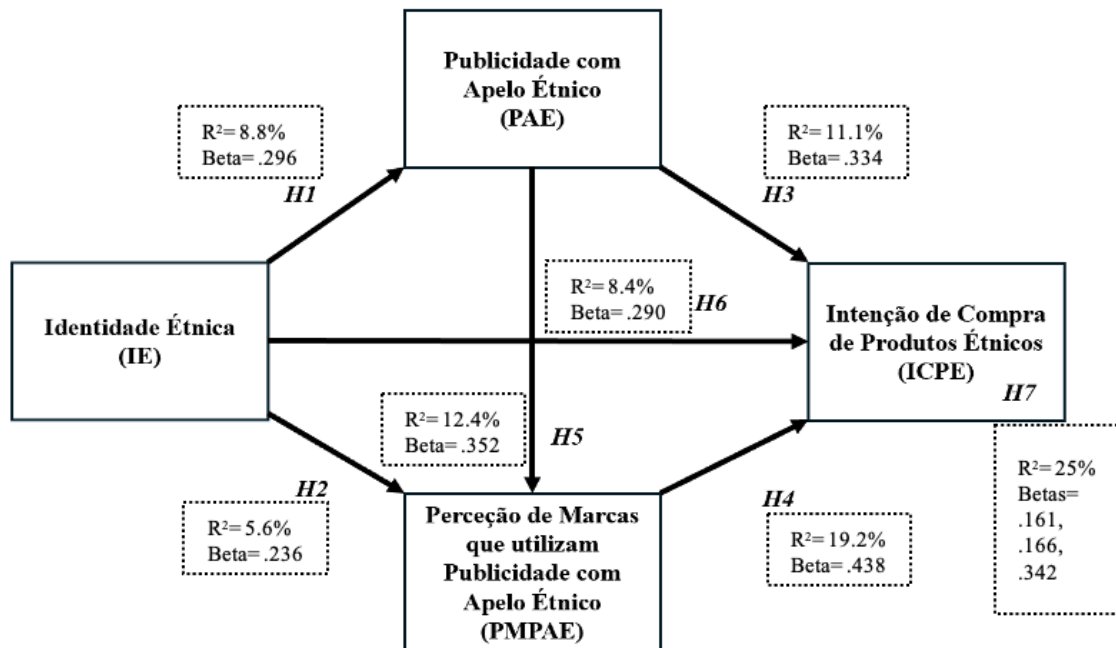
Publicidade com Apelo Étnico (PAE)

$R^2$= 8.8%
Beta= .296

H1

$R^2$= 11.1%
Beta= .334

H3

Identidade Étnica (IE)

$R^2$= 8.4%
Beta= .290

H6

Intenção de Compra de Produtos Étnicos (ICPE)

H7

$R^2$= 12.4%
Beta= .352

H5

$R^2$= 25%
Betas=
.161,
.166,
.342

H2

$R^2$= 5.6%
Beta= .236

Perceção de Marcas que utilizam Publicidade com Apelo Étnico (PMPAE)

H4

$R^2$= 19.2%
Beta= .438